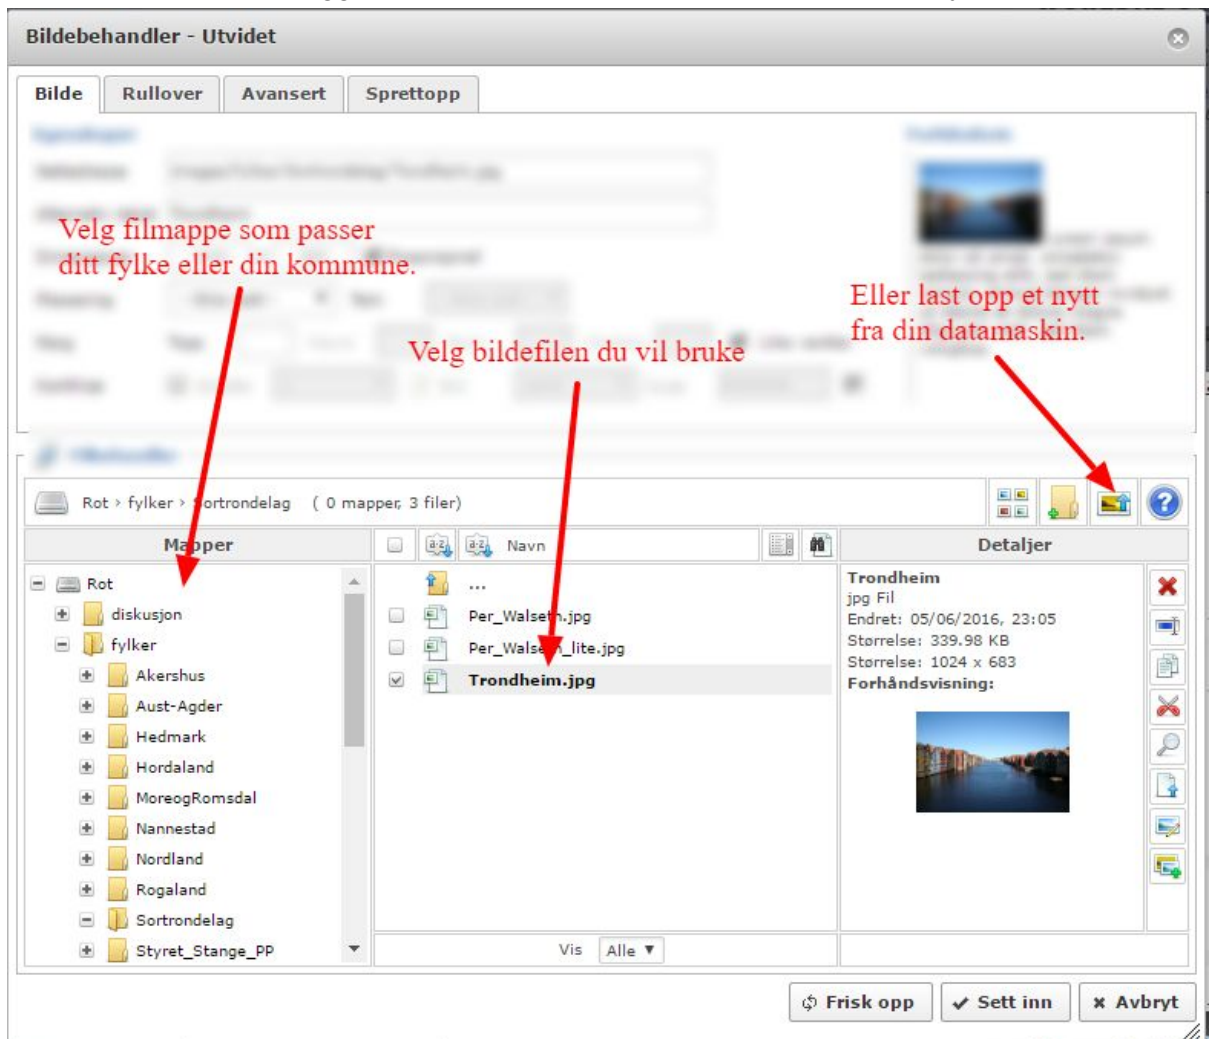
Bildebehandler - Utvidet

Bilde | Rullover | Avansert | Sprettopp

Velg filmappe som passer ditt fylke eller din kommune.

Eller last opp et nytt fra din datamaskin.

Velg bildefilen du vil bruke

Rot › fylker › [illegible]ortrondelag ( 0 mapper, 3 filer)

Mapper

Rot
diskusjon
fylker
Akershus
Aust-Agder
Hedmark
Hordaland
MoreogRomsdal
Nannestad
Nordland
Rogaland
Sortrondelag
Styret_Stange_PP

Navn

...
Per_Walse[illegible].jpg
Per_Walse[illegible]_lite.jpg
Trondheim.jpg

Vis Alle ▼

Detaljer

Trondheim
jpg Fil
Endret: 05/06/2016, 23:05
Størrelse: 339.98 KB
Størrelse: 1024 x 683
Forhåndsvisning:

Frisk opp | Sett inn | Avbryt